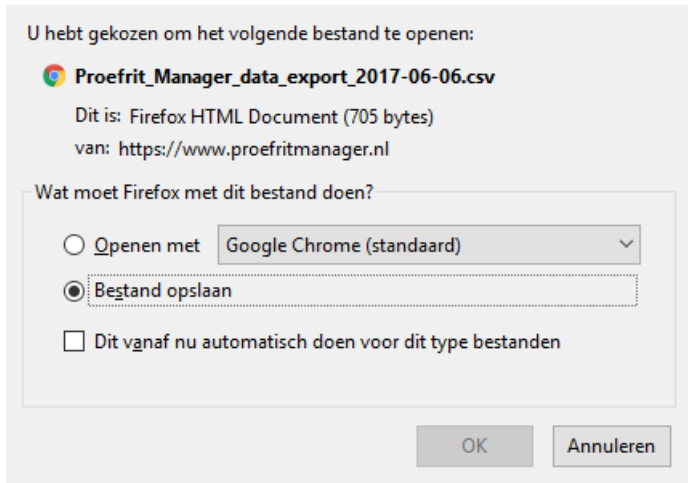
U hebt gekozen om het volgende bestand te openen:

Proefrit_Manager_data_export_2017-06-06.csv

Dit is: Firefox HTML Document (705 bytes)

van: https://www.proefritmanager.nl

Wat moet Firefox met dit bestand doen?

Openen met Google Chrome (standaard)

Bestand opslaan

Dit vanaf nu automatisch doen voor dit type bestanden

OK

Annuleren